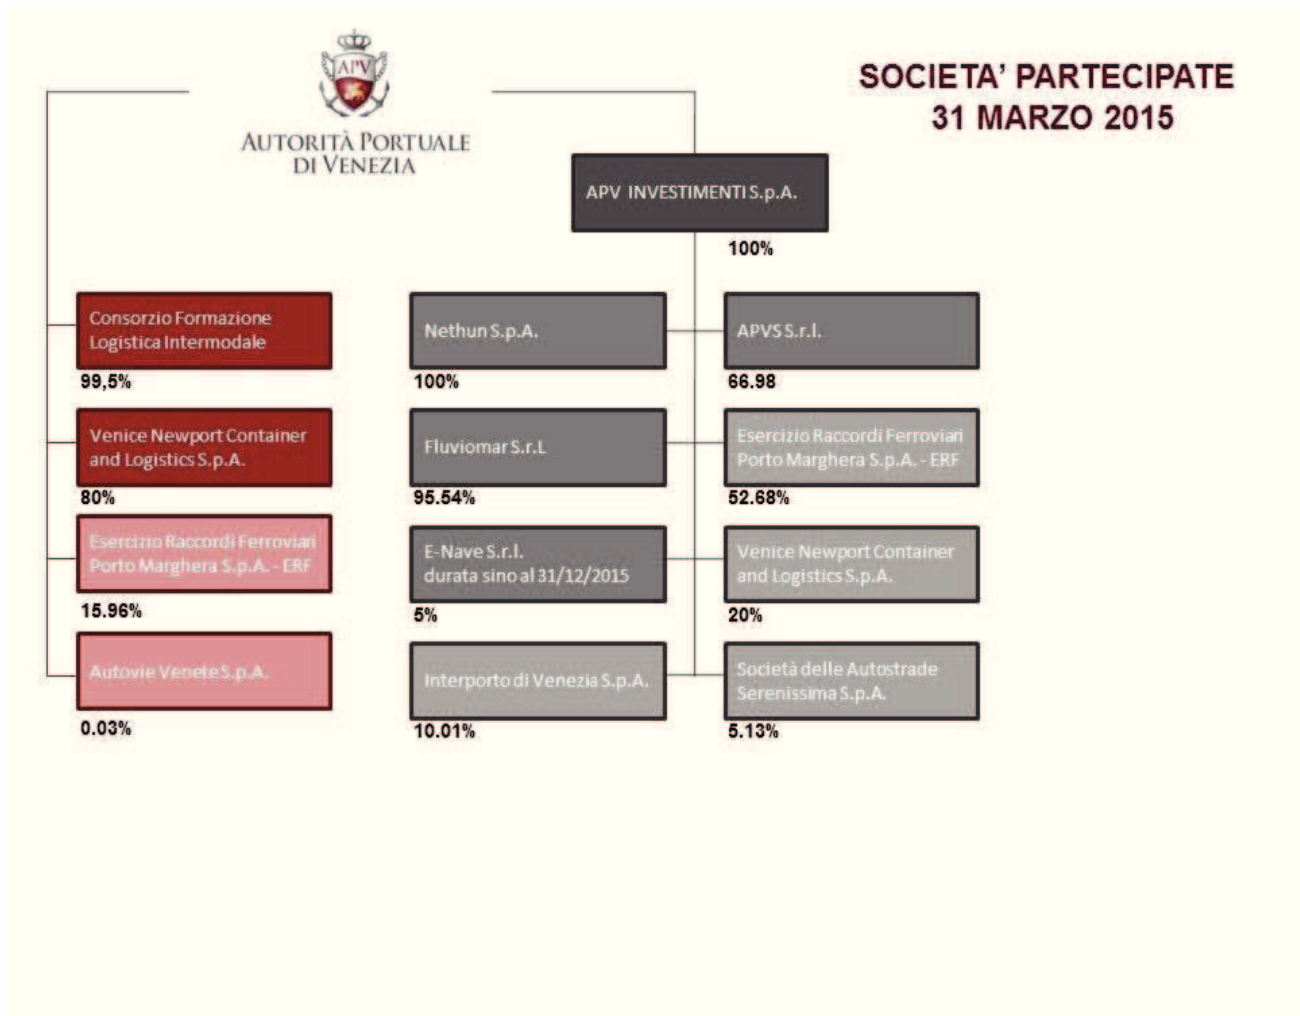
APV

AUTORITÀ PORTUALE DI VENEZIA

SOCIETA' PARTECIPATE
31 MARZO 2015

APV INVESTIMENTI S.p.A.
100%

Consorzio Formazione Logistica Intermodale
99,5%

Venice Newport Container and Logistics S.p.A.
80%

Esercizio Raccordi Ferroviari Porto Marghera S.p.A. - ERF
15.96%

Autovie Venete S.p.A.
0.03%

Nethun S.p.A.
100%

Fluviomar S.r.L
95.54%

E-Nave S.r.l. durata sino al 31/12/2015
5%

Interporto di Venezia S.p.A.
10.01%

APVS S.r.l.
66.98

Esercizio Raccordi Ferroviari Porto Marghera S.p.A. - ERF
52.68%

Venice Newport Container and Logistics S.p.A.
20%

Società delle Autostrade Serenissima S.p.A.
5.13%